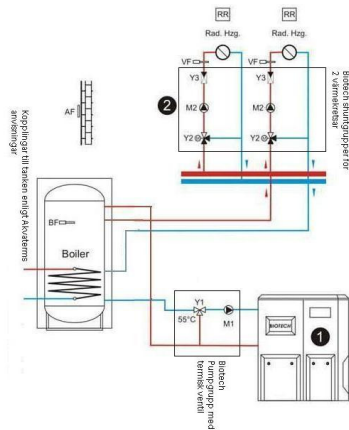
RR
RR
Rad. Hzg.
Rad. Hzg.
VF
VF
Y3
Y3
M2
M2
Y2
Y2
2
Biotech shuntgrupper för 2 värmekretsar
AF
Kopplingar till tanken enligt Akvaterms anvisningar
BF
Boiler
Y1
55°C
M1
BIOTECH
1
Biotech Pumpgrupp med termisk ventil